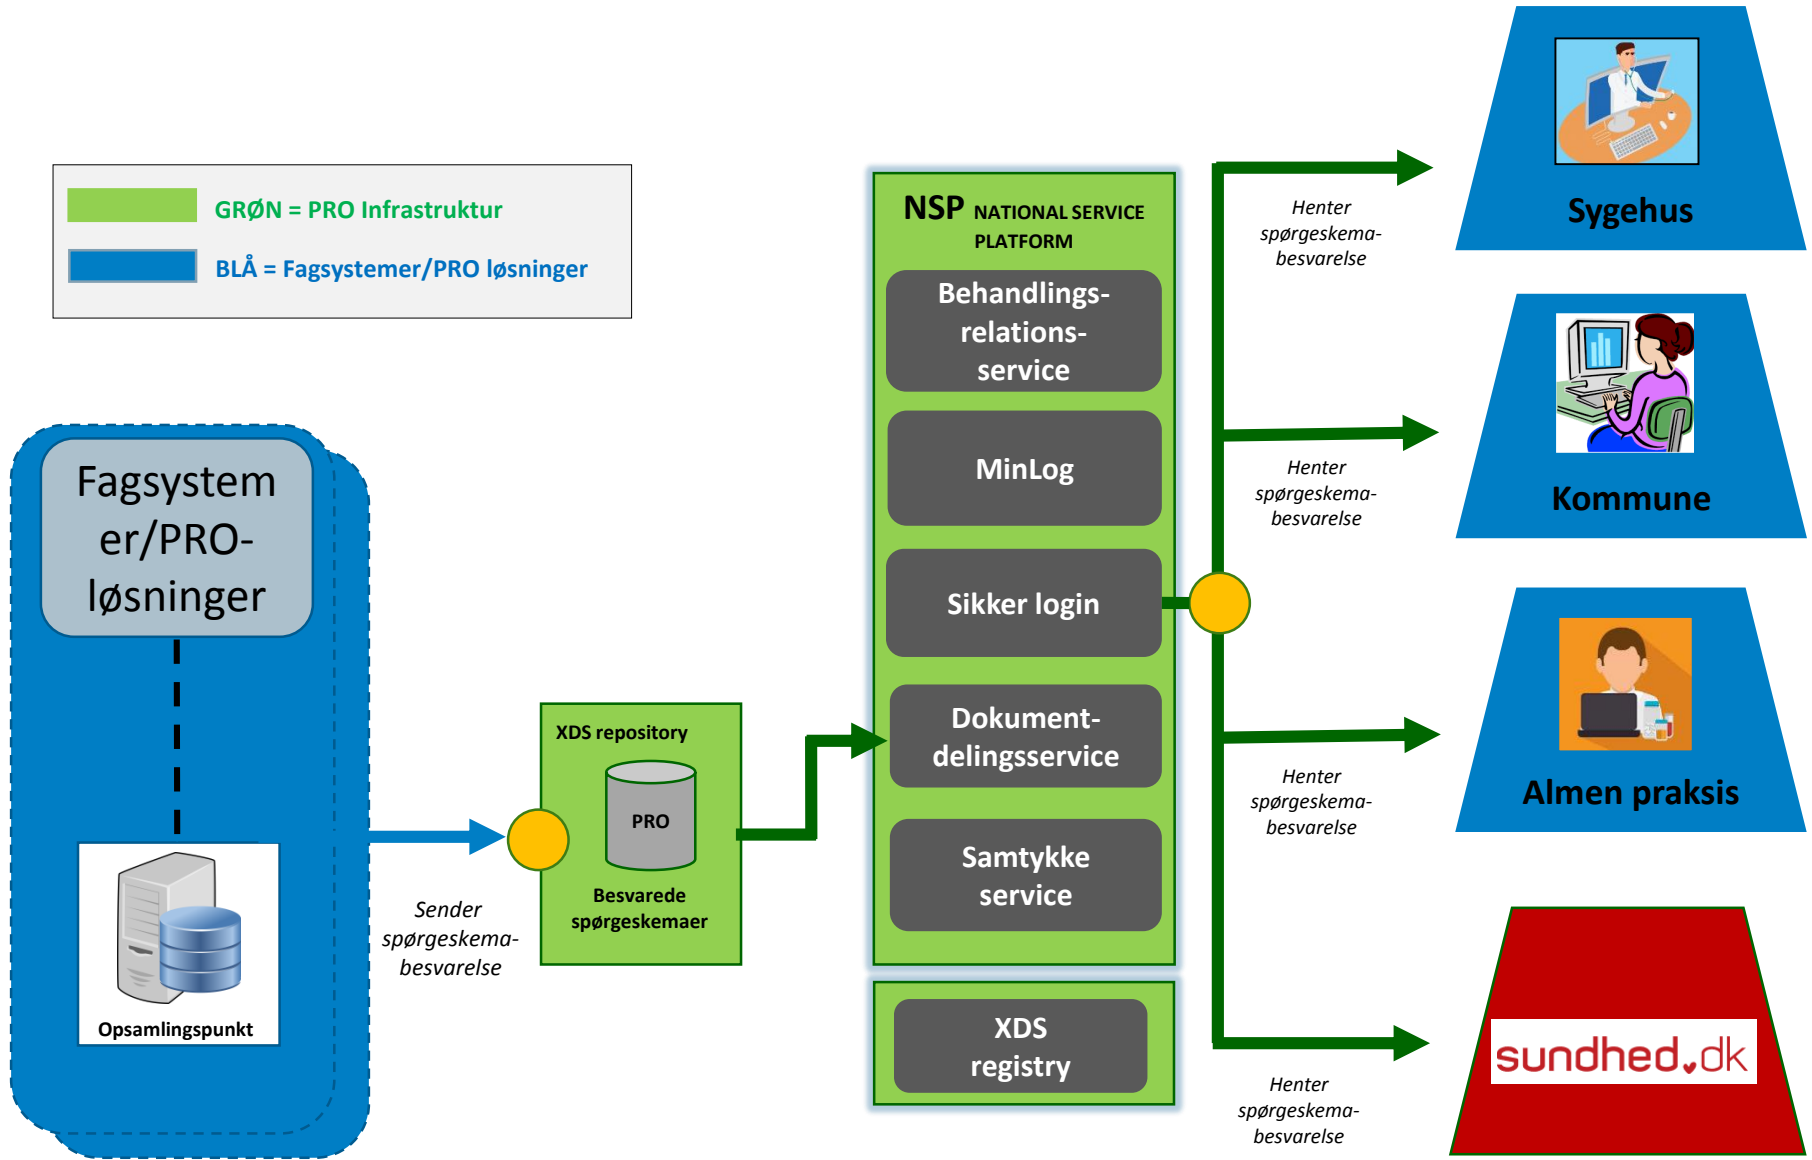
GRØN = PRO Infrastruktur

BLÅ = Fagsystemer/PRO løsninger

Fagsystemer/PRO-løsninger

Opsamlingspunkt

Sender spørgeskema-besvarelse

XDS repository

PRO

Besvarede spørgeskemaer

NSP NATIONAL SERVICE PLATFORM

Behandlings-relations-service

MinLog

Sikker login

Dokument-delingsservice

Samtykke service

XDS registry

Henter spørgeskema-besvarelse

Sygehus

Henter spørgeskema-besvarelse

Kommune

Henter spørgeskema-besvarelse

Almen praksis

Henter spørgeskema-besvarelse

sundhed.dk